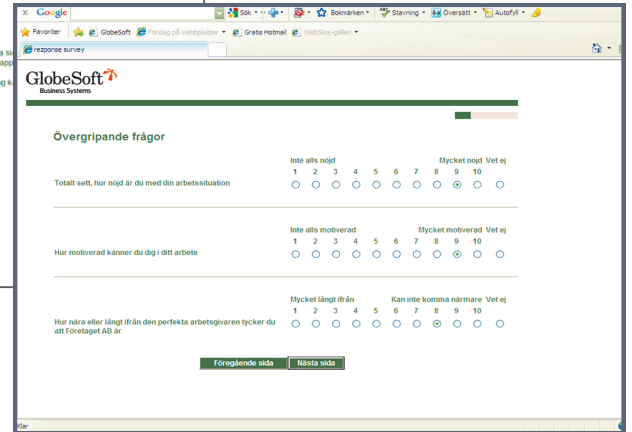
Google | Sök | Bokmärken | Stavning | Översätt | Autofyll

Favoriter | GlobeSoft | Förslag på webbplatser | Gratis Hotmail | WebSlice-galleri

rezponse survey

GlobeSoft
Business Systems

Övergripande frågor

| | Inte alls nöjd | | | | | | | | Mycket nöjd | | Vet ej |
|---|---|---|---|---|---|---|---|---|---|---|---|
| | 1 | 2 | 3 | 4 | 5 | 6 | 7 | 8 | 9 | 10 | |
| Totalt sett, hur nöjd är du med din arbetssituation | ○ | ○ | ○ | ○ | ○ | ○ | ○ | ○ | ⊙ | ○ | ○ |

| | Inte alls motiverad | | | | | | | | Mycket motiverad | | Vet ej |
|---|---|---|---|---|---|---|---|---|---|---|---|
| | 1 | 2 | 3 | 4 | 5 | 6 | 7 | 8 | 9 | 10 | |
| Hur motiverad känner du dig i ditt arbete | ○ | ○ | ○ | ○ | ○ | ○ | ○ | ○ | ⊙ | ○ | ○ |

| | Mycket långt ifrån | | | | | Kan inte komma närmare | | | | | Vet ej |
|---|---|---|---|---|---|---|---|---|---|---|---|
| | 1 | 2 | 3 | 4 | 5 | 6 | 7 | 8 | 9 | 10 | |
| Hur nära eller långt ifrån den perfekta arbetsgivaren tycker du att Företaget AB är | ○ | ○ | ○ | ○ | ○ | ○ | ○ | ⊙ | ○ | ○ | ○ |

Föregående sida | Nästa sida

Klar